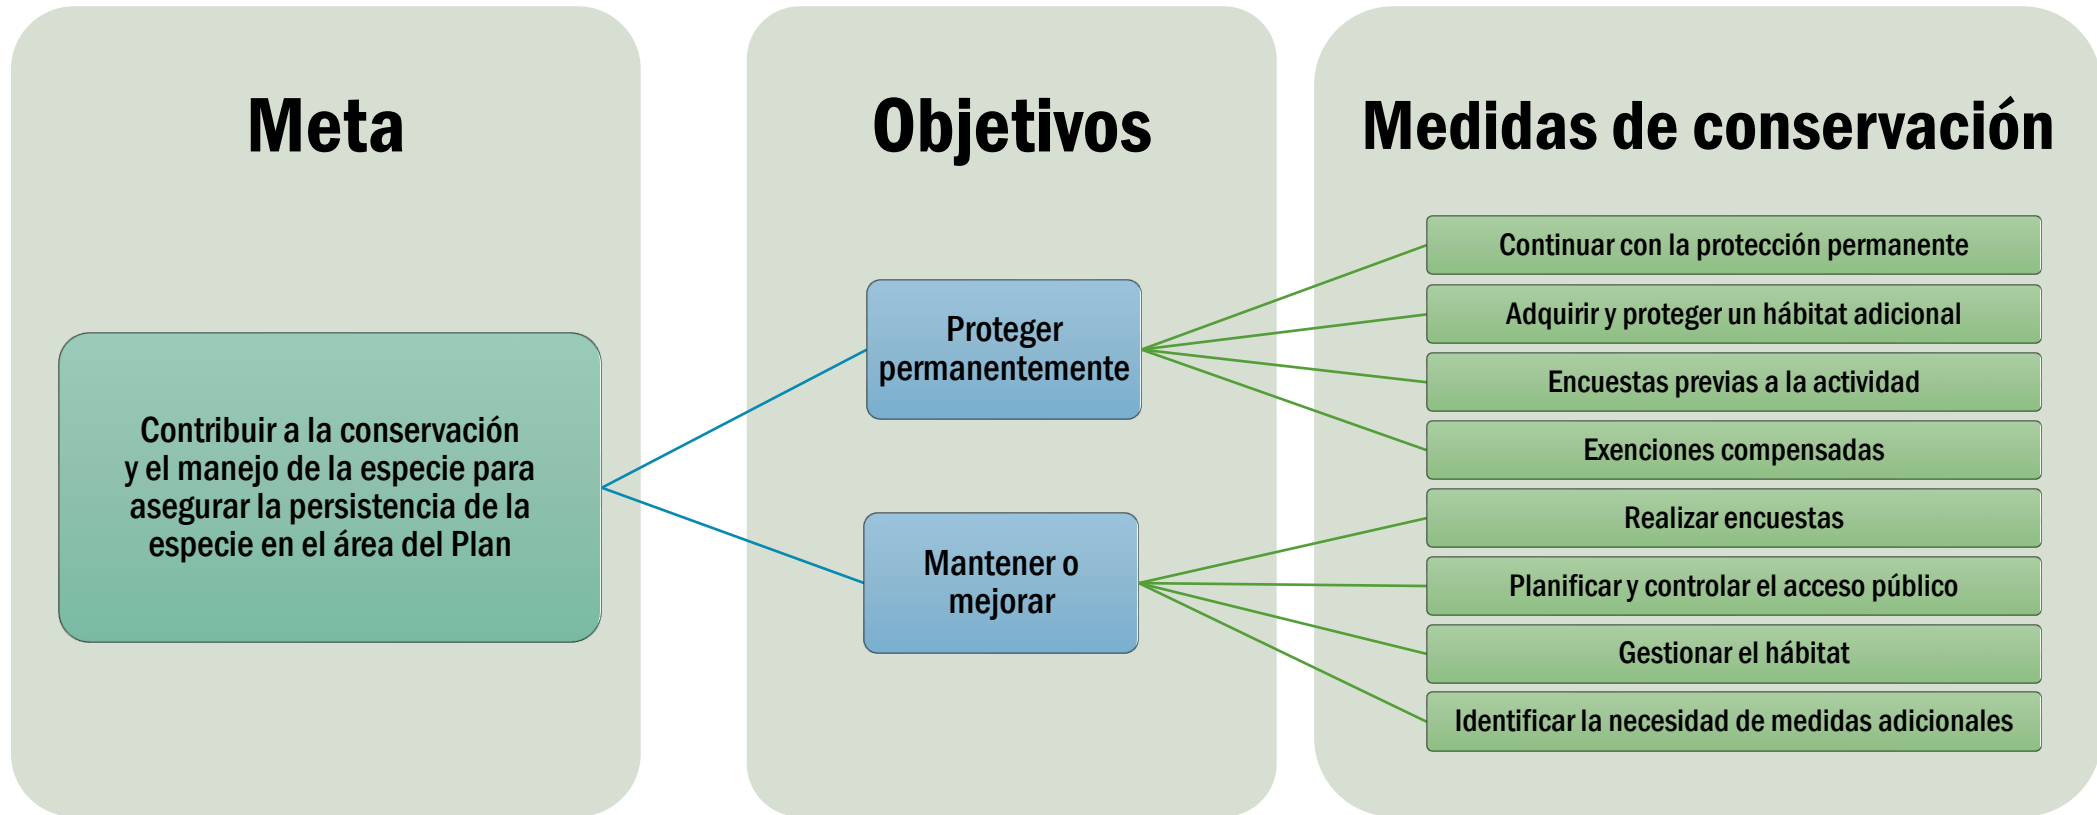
Meta

Contribuir a la conservación y el manejo de la especie para asegurar la persistencia de la especie en el área del Plan

Objetivos

Proteger permanentemente

Mantener o mejorar

Medidas de conservación

Continuar con la protección permanente

Adquirir y proteger un hábitat adicional

Encuestas previas a la actividad

Exenciones compensadas

Realizar encuestas

Planificar y controlar el acceso público

Gestionar el hábitat

Identificar la necesidad de medidas adicionales